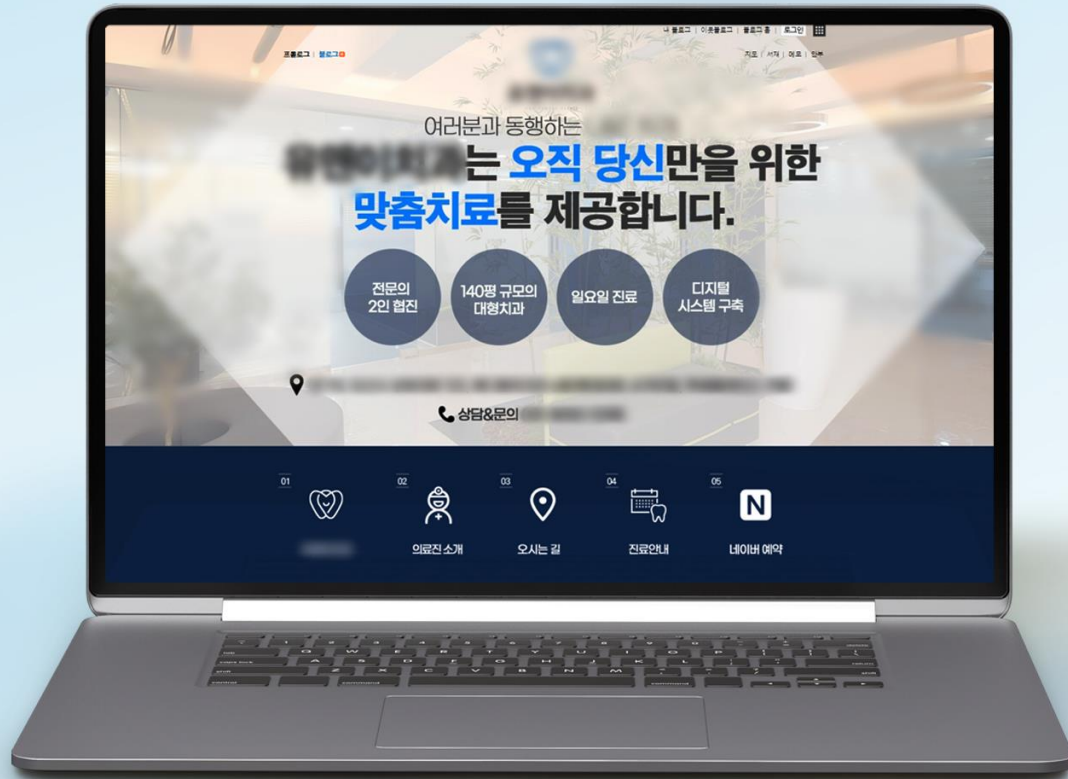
내 블로그 | 이웃블로그 | 블로그 홈 | 로그인

프롤로그 | 블로그

지도 | 서재 | 메모 | 안부

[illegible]

여러분과 동행하는

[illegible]는 오직 당신만을 위한 맞춤치료를 제공합니다.

전문의 2인 협진

140평 규모의 대형치과

일요일 진료

디지털 시스템 구축

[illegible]

상담&문의 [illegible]

01

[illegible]

02

의료진 소개

03

오시는 길

04

진료안내

05

N

네이버 예약